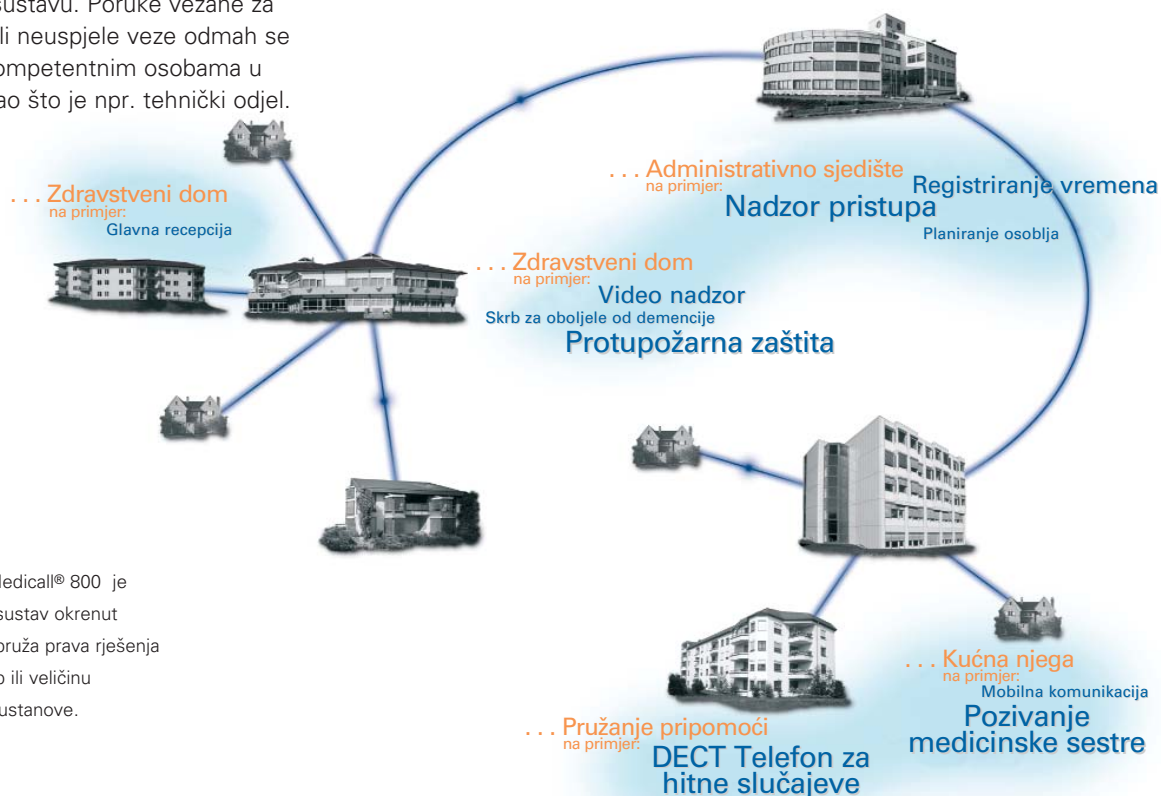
sustavu. Poruke vezane za ili neuspjele veze odmah se ompetentnim osobama u ao što je npr. tehnički odjel.

. . . Zdravstveni dom
na primjer:
Glavna recepcija

. . . Administrativno sjedište
na primjer:
Registriranje vremena
Nadzor pristupa
Planiranje osoblja

. . . Zdravstveni dom
na primjer:
Video nadzor
Skrb za oboljele od demencije
Protupožarna zaštita

ledicall® 800 je sustav okrenut pruža prava rješenja o ili veličinu ustanove.

. . . Kućna njega
na primjer:
Mobilna komunikacija
Pozivanje medicinske sestre

. . . Pružanje pripomoći
na primjer:
DECT Telefon za hitne slučajeve